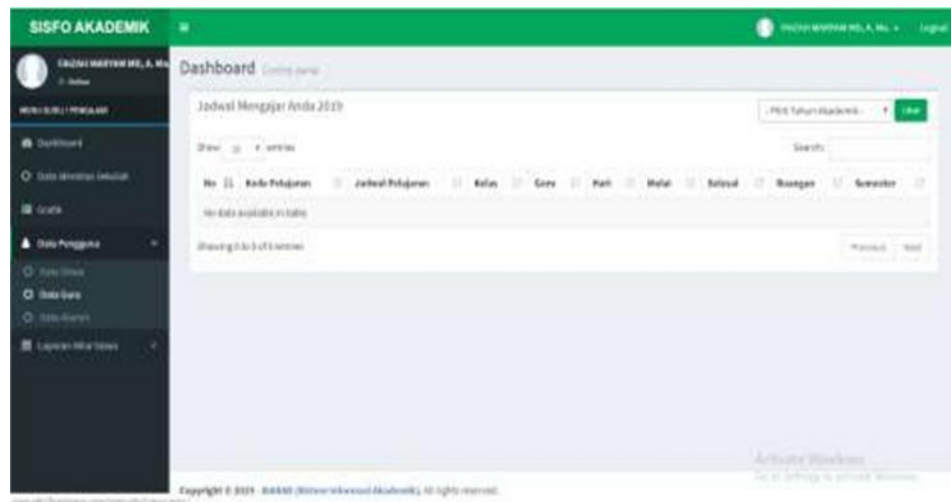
SISFO AKADEMIK

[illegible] Logout

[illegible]
Online

MENU GURU / PENGAJAR

Dashboard

Data Identitas Sekolah

Grafik

Data Pengguna

Data Siswa

Data Guru

Data Kuesin

Laporan Nilai Siswa

Dashboard Control panel

Jadwal Mengajar Anda 2019

- Pilih Tahun Akademik - Lihat

Show 10 entries

Search:

| No | Kode Pelajaran | Jadwal Pelajaran | Kelas | Guru | Hari | Mulai | Selesai | Ruangan | Semester |
|---|---|---|---|---|---|---|---|---|---|
| No data available in table | | | | | | | | | |

Showing 0 to 0 of 0 entries

Previous Next

Activate Windows
Go to Settings to activate Windows.

Copyright © 2019 · SIAKAD (Sistem Informasi Akademik). All rights reserved.

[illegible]